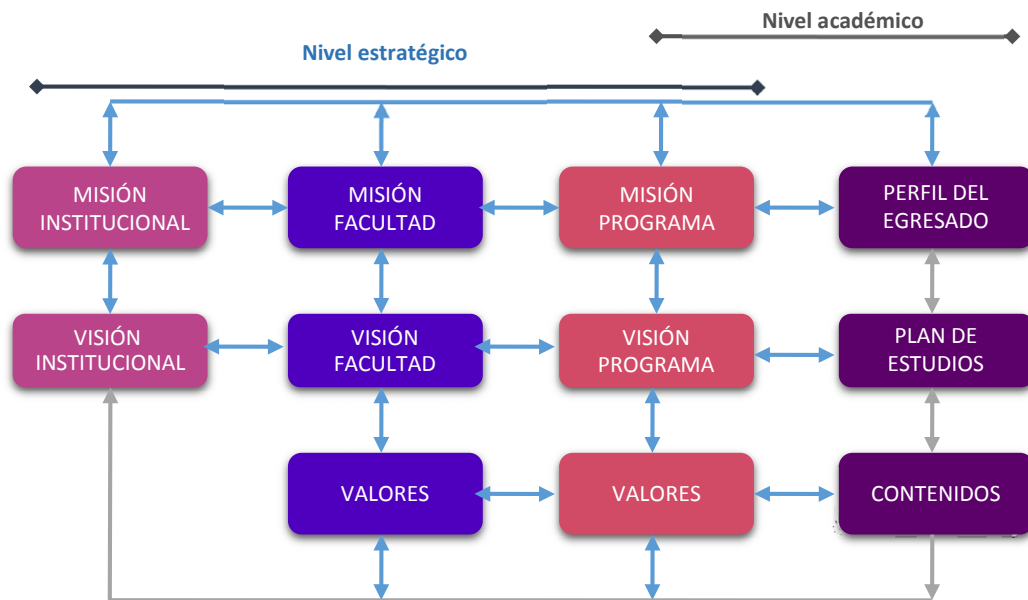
Nivel académico

Nivel estratégico

MISIÓN INSTITUCIONAL

MISIÓN FACULTAD

MISIÓN PROGRAMA

PERFIL DEL EGRESADO

VISIÓN INSTITUCIONAL

VISIÓN FACULTAD

VISIÓN PROGRAMA

PLAN DE ESTUDIOS

VALORES

VALORES

CONTENIDOS